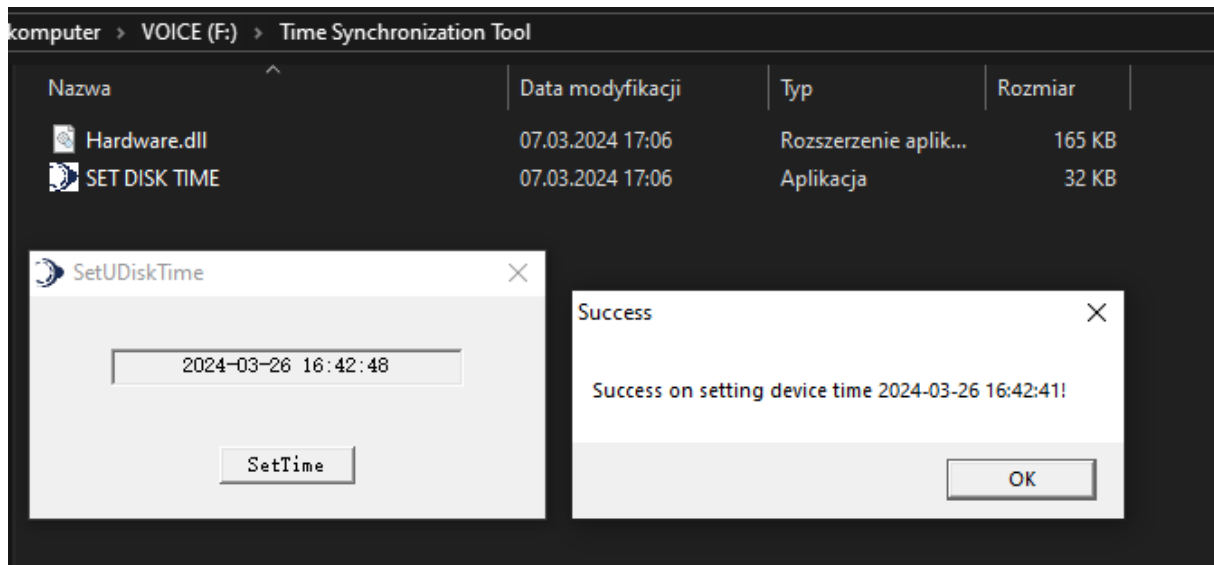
komputer › VOICE (F:) › Time Synchronization Tool

| Nazwa | Data modyfikacji | Typ | Rozmiar |
|---|---|---|---|
| Hardware.dll | 07.03.2024 17:06 | Rozszerzenie aplik... | 165 KB |
| SET DISK TIME | 07.03.2024 17:06 | Aplikacja | 32 KB |

SetUDiskTime

2024-03-26 16:42:48

SetTime

Success

Success on setting device time 2024-03-26 16:42:41!

OK